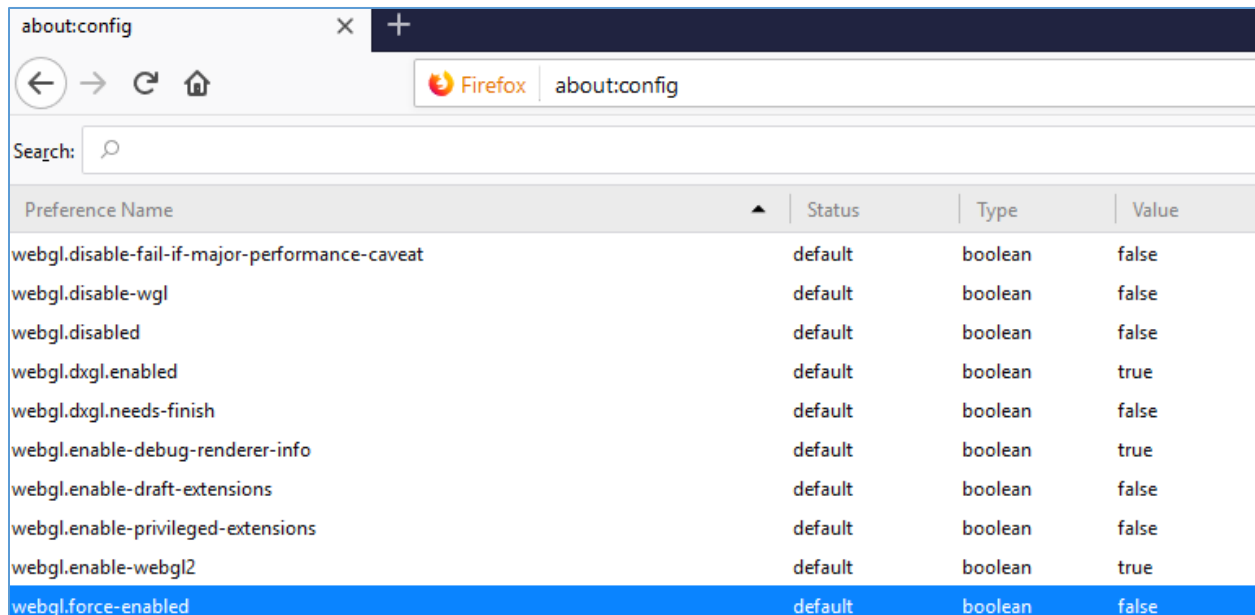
about:config ×

Firefox about:config

Search:

| Preference Name | Status | Type | Value |
|---|---|---|---|
| webgl.disable-fail-if-major-performance-caveat | default | boolean | false |
| webgl.disable-wgl | default | boolean | false |
| webgl.disabled | default | boolean | false |
| webgl.dxgl.enabled | default | boolean | true |
| webgl.dxgl.needs-finish | default | boolean | false |
| webgl.enable-debug-renderer-info | default | boolean | true |
| webgl.enable-draft-extensions | default | boolean | false |
| webgl.enable-privileged-extensions | default | boolean | false |
| webgl.enable-webgl2 | default | boolean | true |
| webgl.force-enabled | default | boolean | false |